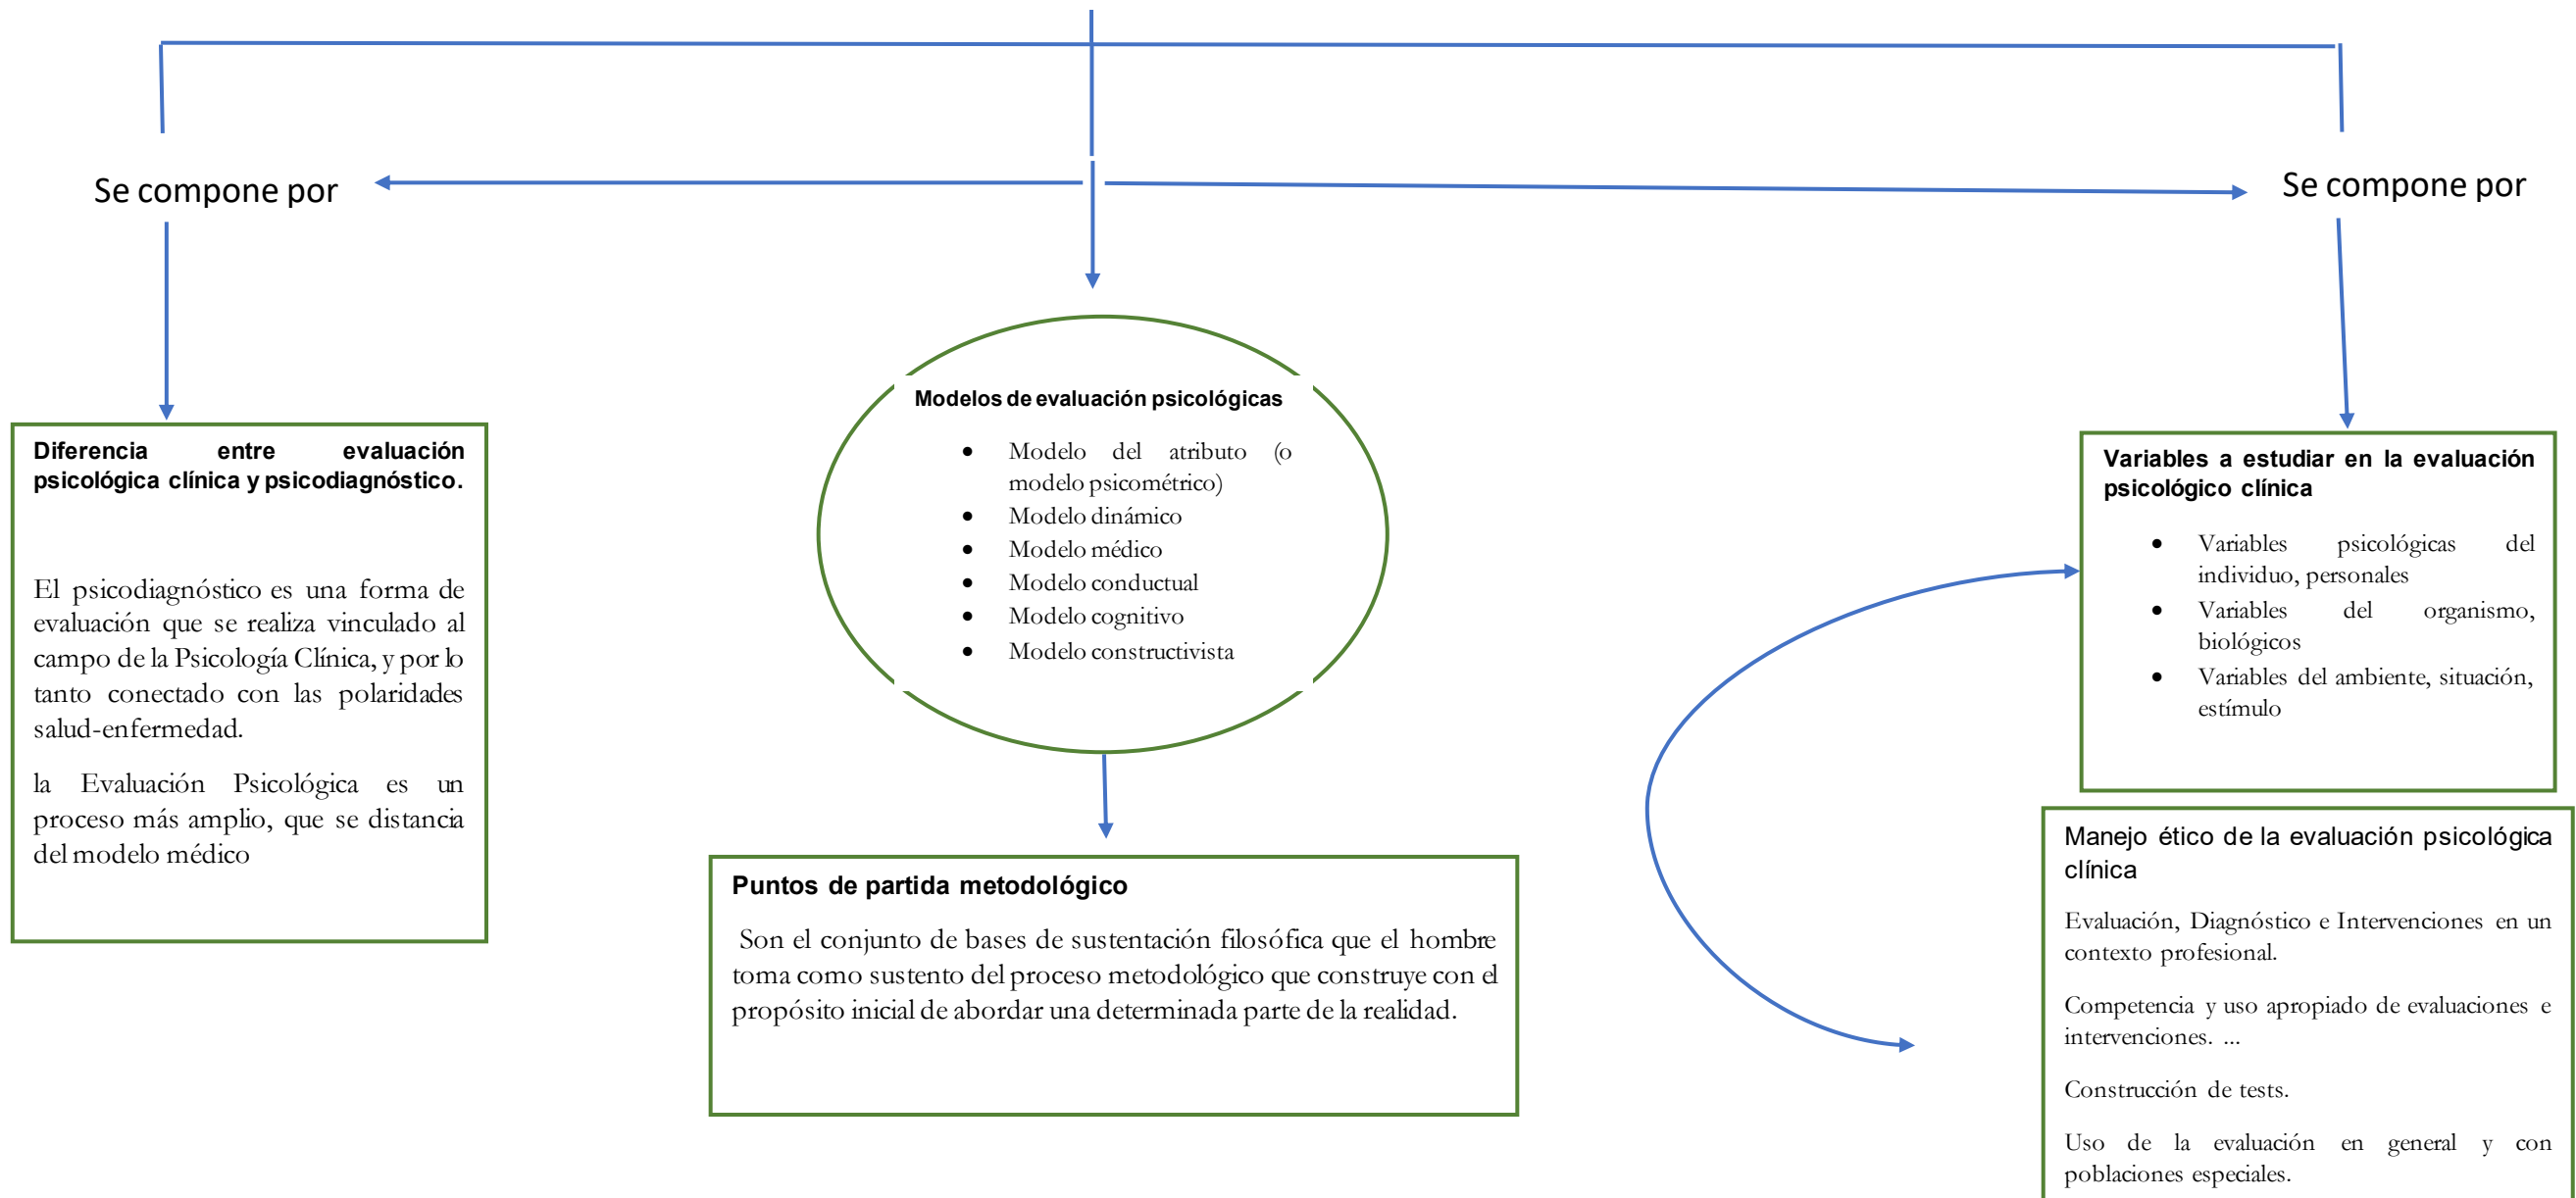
Se compone por

Se compone por

Diferencia entre evaluación psicológica clínica y psicodiagnóstico.

El psicodiagnóstico es una forma de evaluación que se realiza vinculado al campo de la Psicología Clínica, y por lo tanto conectado con las polaridades salud-enfermedad.

la Evaluación Psicológica es un proceso más amplio, que se distancia del modelo médico

Modelos de evaluación psicológicas

- Modelo del atributo (o modelo psicométrico)
- Modelo dinámico
- Modelo médico
- Modelo conductual
- Modelo cognitivo
- Modelo constructivista

Puntos de partida metodológico

Son el conjunto de bases de sustentación filosófica que el hombre toma como sustento del proceso metodológico que construye con el propósito inicial de abordar una determinada parte de la realidad.

Variables a estudiar en la evaluación psicológico clínica

- Variables psicológicas del individuo, personales
- Variables del organismo, biológicos
- Variables del ambiente, situación, estímulo

Manejo ético de la evaluación psicológica clínica

Evaluación, Diagnóstico e Intervenciones en un contexto profesional.

Competencia y uso apropiado de evaluaciones e intervenciones. ...

Construcción de tests.

Uso de la evaluación en general y con poblaciones especiales.